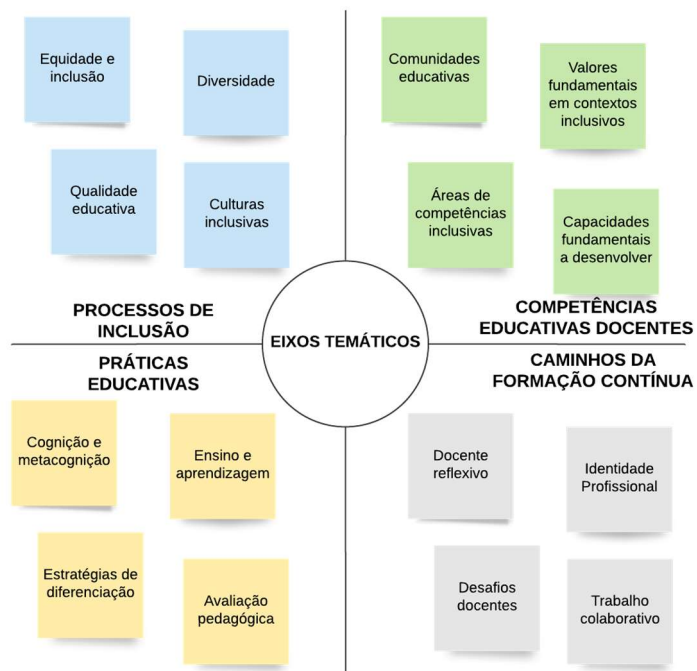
Equidade e inclusão

Diversidade

Qualidade educativa

Culturas inclusivas

PROCESSOS DE INCLUSÃO

Comunidades educativas

Valores fundamentais em contextos inclusivos

Áreas de competências inclusivas

Capacidades fundamentais a desenvolver

COMPETÊNCIAS EDUCATIVAS DOCENTES

EIXOS TEMÁTICOS

PRÁTICAS EDUCATIVAS

Cognição e metacognição

Ensino e aprendizagem

Estratégias de diferenciação

Avaliação pedagógica

CAMINHOS DA FORMAÇÃO CONTÍNUA

Docente reflexivo

Identidade Profissional

Desafios docentes

Trabalho colaborativo